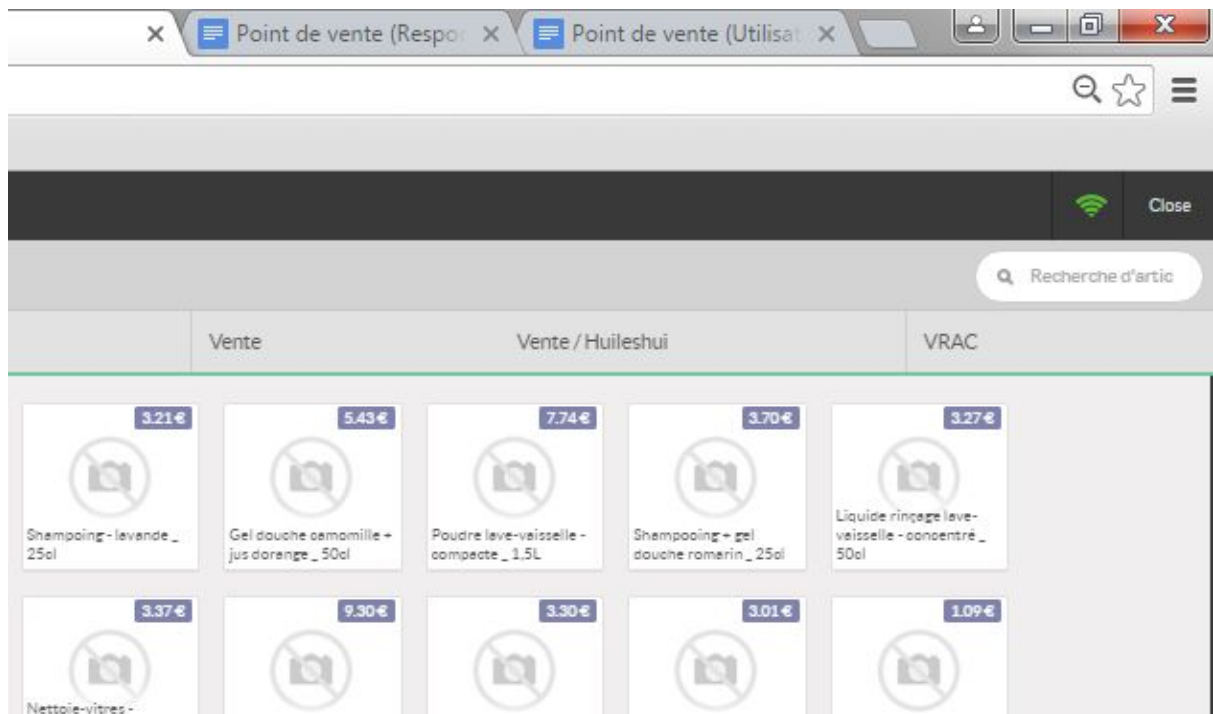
Point de vente (Respo
Point de vente (Utilisat

Close

Recherche d'artic

Vente
Vente / Huileshui
VRAC

3.21€
Shampoing - lavande _ 25cl

5.43€
Gel douche camomille + jus dorange _ 50cl

7.74€
Poudre lave-vaisselle - compacte _ 1,5L

3.70€
Shampooing + gel douche romarin _ 25cl

3.27€
Liquide rinçage lave-vaisselle - concentré _ 50cl

3.37€
Nettoie-vitres -

9.30€

3.30€

3.01€

1.09€